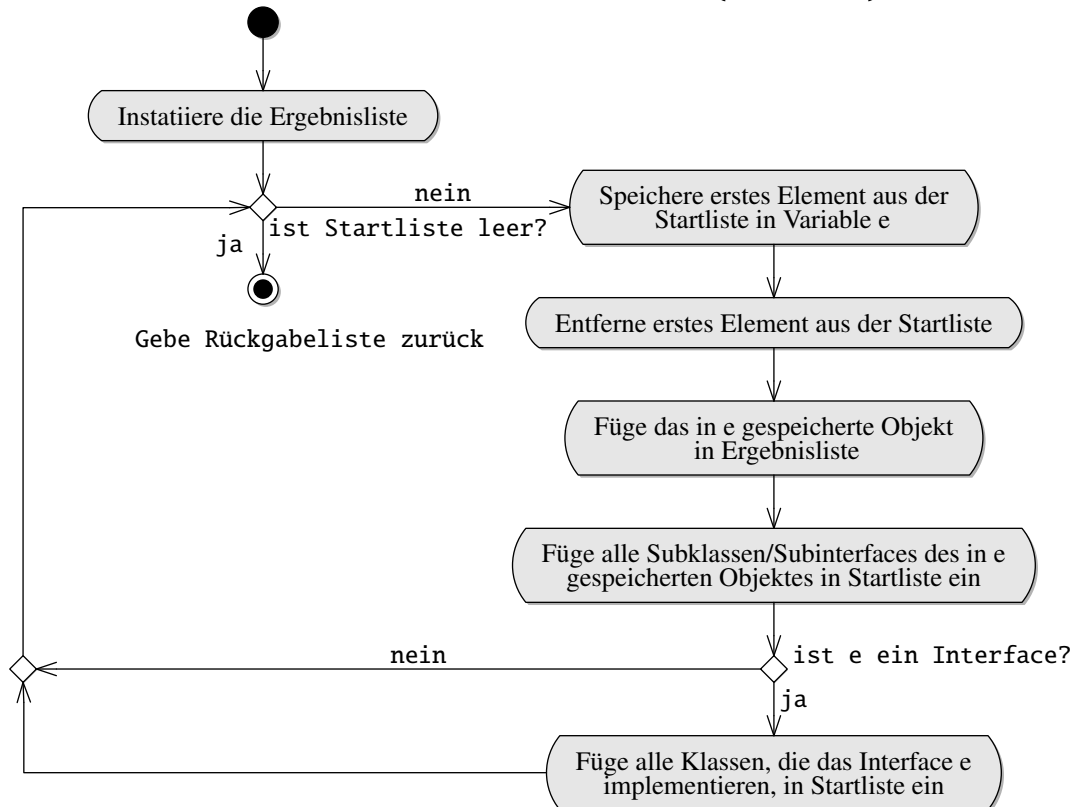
Instatiiere die Ergebnisliste

nein

Speichere erstes Element aus der Startliste in Variable e

ist Startliste leer?

ja

Gebe Rückgabeliste zurück

Entferne erstes Element aus der Startliste

Füge das in e gespeicherte Objekt in Ergebnisliste

Füge alle Subklassen/Subinterfaces des in e gespeicherten Objektes in Startliste ein

nein

ist e ein Interface?

ja

Füge alle Klassen, die das Interface e implementieren, in Startliste ein